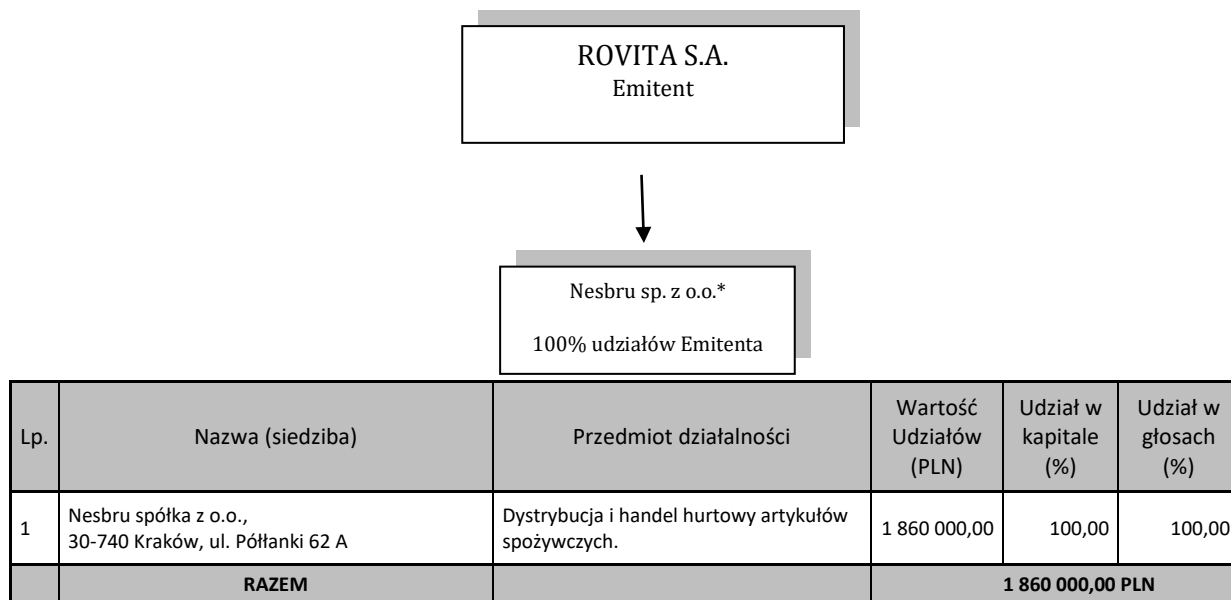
ROVITA S.A.
Emitent

Nesbru sp. z o.o.*

100% udziałów Emitenta

| Lp. | Nazwa (siedziba) | Przedmiot działalności | Wartość Udziałów (PLN) | Udział w kapitale (%) | Udział w głosach (%) |
|---|---|---|---|---|---|
| 1 | Nesbru spółka z o.o., 30-740 Kraków, ul. Półłanki 62 A | Dystrybucja i handel hurtowy artykułów spożywczych. | 1 860 000,00 | 100,00 | 100,00 |
| | RAZEM | | 1 860 000,00 PLN | | |